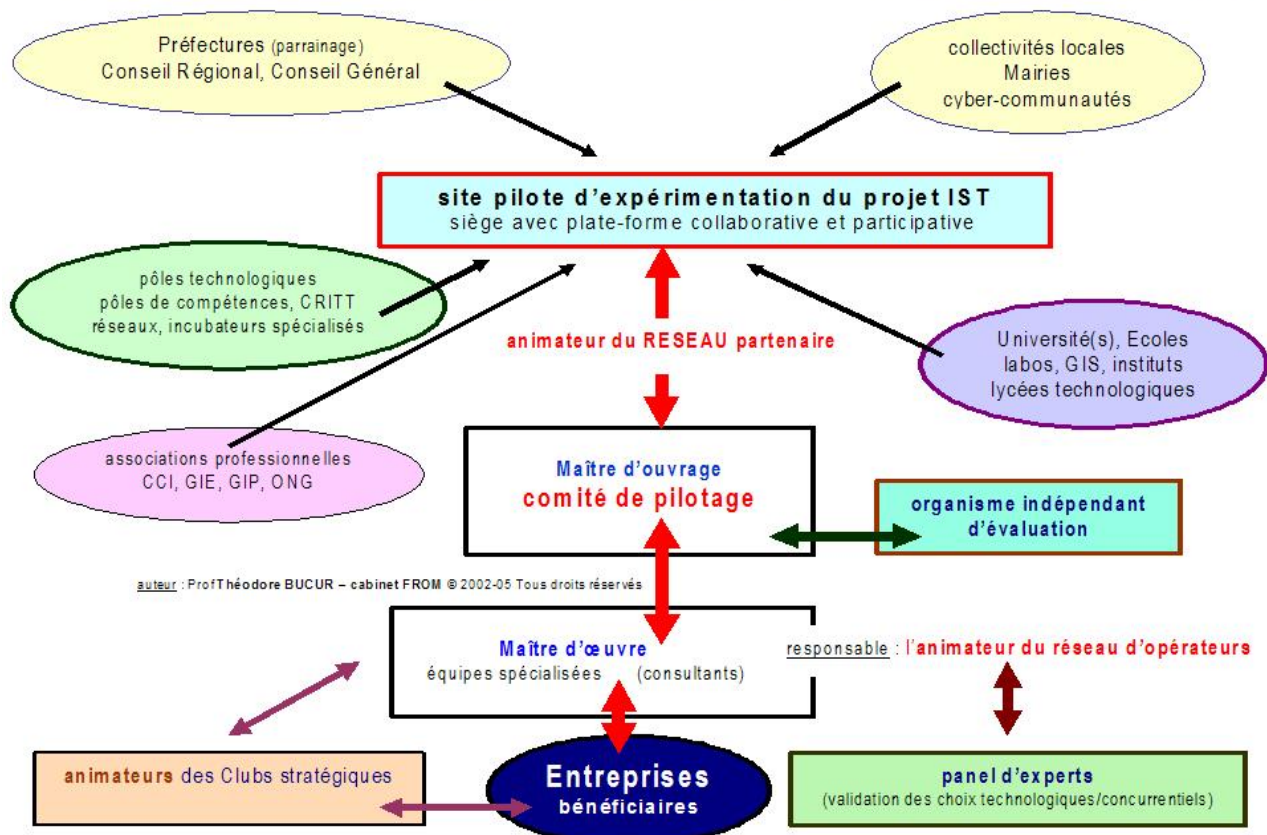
Préfectures (parrainage)
Conseil Régional, Conseil Général

collectivités locales
Mairies
cyber-communautés

site pilote d'expérimentation du projet IST
siège avec plate-forme collaborative et participative

pôles technologiques
pôles de compétences, CRITT
réseaux, incubateurs spécialisés

animateur du RESEAU partenaire

Université(s), Ecoles
labos, GIS, instituts
lycées technologiques

associations professionnelles
CCI, GIE, GIP, ONG

Maître d'ouvrage
comité de pilotage

organisme indépendant
d'évaluation

auteur : Prof Théodore BUCUR – cabinet FROM © 2002-05 Tous droits réservés

Maître d'œuvre
équipes spécialisées (consultants)

responsable : l'animateur du réseau d'opérateurs

animateurs des Clubs stratégiques

Entreprises
bénéficiaires

panel d'experts
(validation des choix technologiques/concurrentiels)